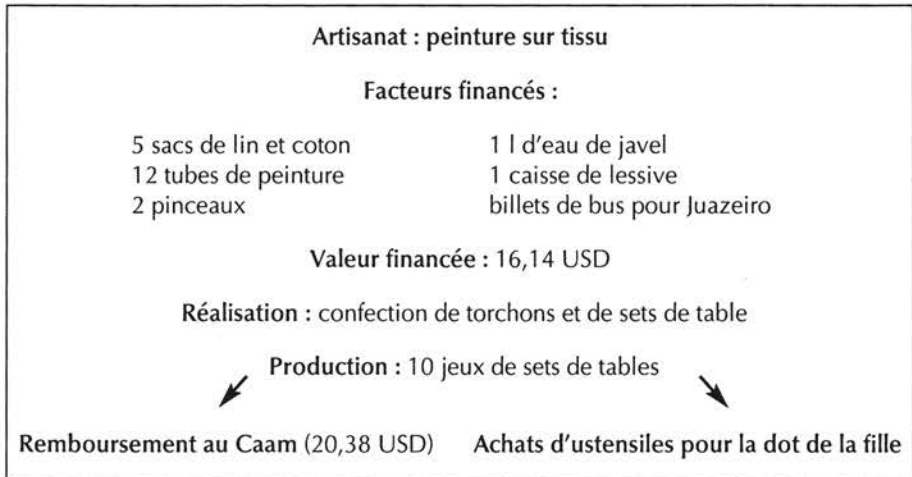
Artisanat : peinture sur tissu

Facteurs financés :

5 sacs de lin et coton
12 tubes de peinture
2 pinceaux

1 l d'eau de javel
1 caisse de lessive
billets de bus pour Juazeiro

Valeur financée : 16,14 USD

Réalisation : confection de torchons et de sets de table

Production : 10 jeux de sets de tables

Remboursement au Caam (20,38 USD)

Achats d'ustensiles pour la dot de la fille